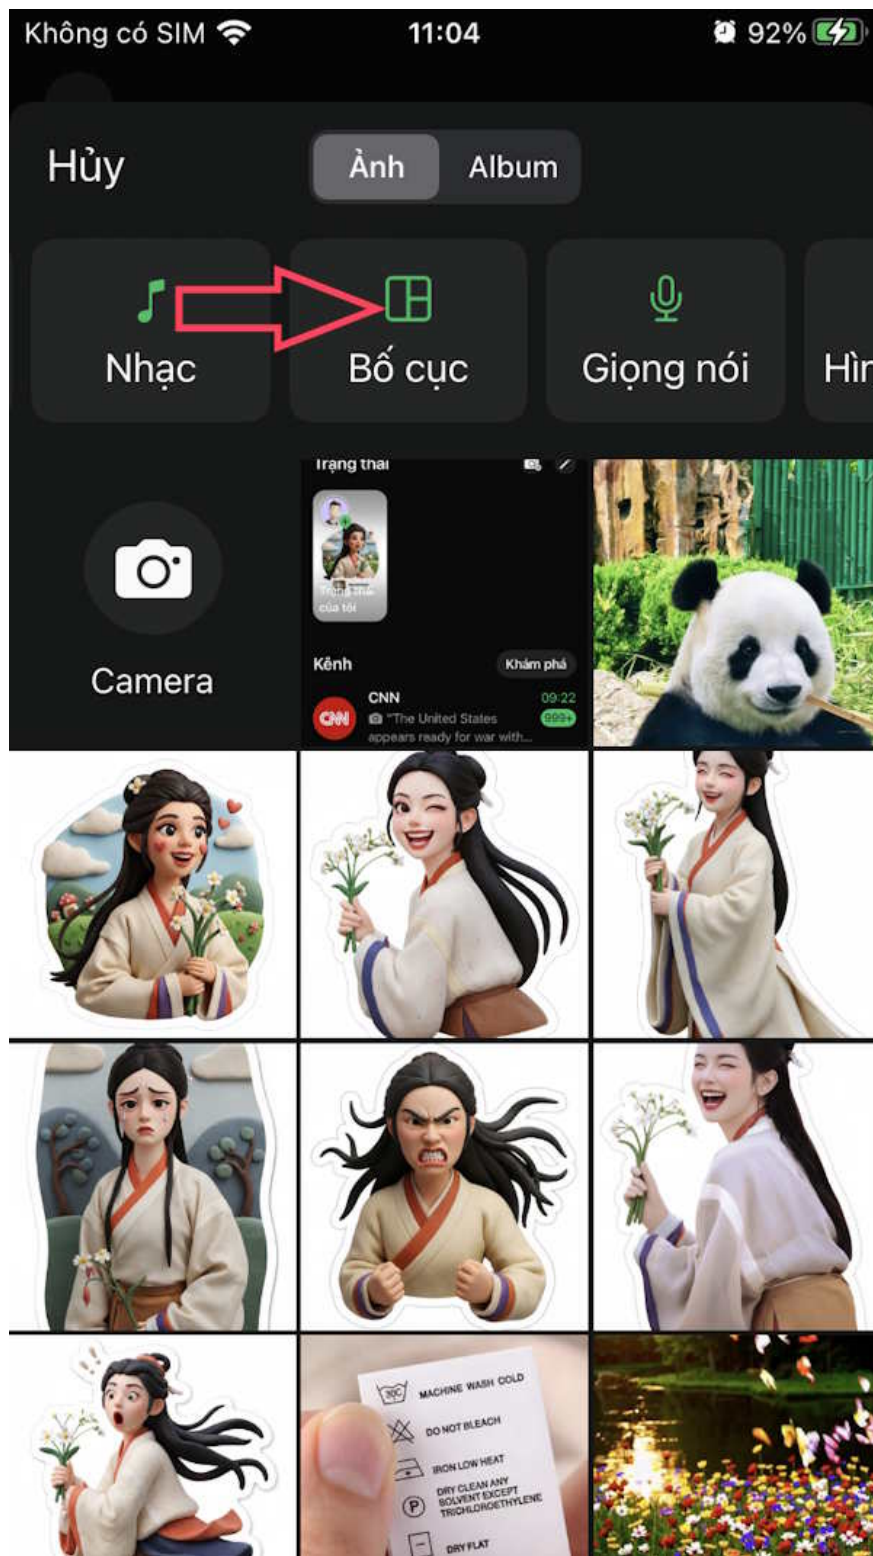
Không có SIM 11:04 92%

Hủy Ảnh Album

Nhạc Bố cục Giọng nói Hìn

Camera

Trạng thái

Trạng thái của tôi

Kênh Khám phá

CNN 09:22
"The United States appears ready for war with...
999+

CNN

MACHINE WASH COLD
DO NOT BLEACH
IRON LOW HEAT
DRY CLEAN ANY SOLVENT EXCEPT TRICHLOROETHYLENE
DRY FLAT